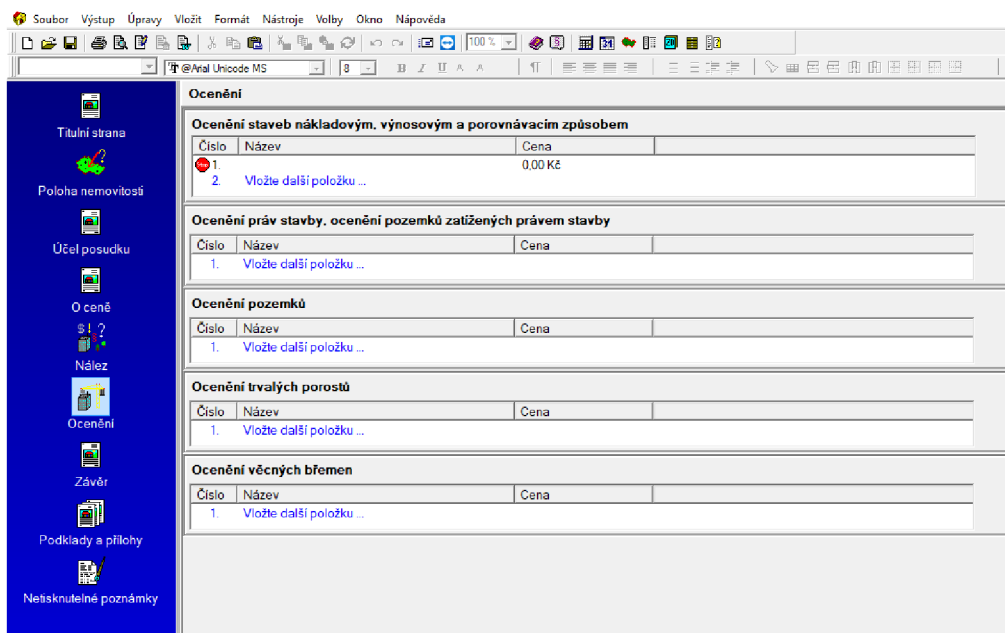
Soubor Výstup Úpravy Vložit Formát Nástroje Volby Okno Nápověda

100 %

@Arial Unicode MS 8

Titulní strana

Poloha nemovitosti

Účel posudku

O ceně

Nález

Ocenění

Závěr

Podklady a přílohy

Netisknutelné poznámky

Ocenění

Ocenění staveb nákladovým, výnosovým a porovnávacím způsobem

| Číslo | Název | Cena |
|---|---|---|
| 1. | | 0,00 Kč |
| 2. | Vložte další položku ... | |

Ocenění práv stavby, ocenění pozemků zatížených právem stavby

| Číslo | Název | Cena |
|---|---|---|
| 1. | Vložte další položku ... | |

Ocenění pozemků

| Číslo | Název | Cena |
|---|---|---|
| 1. | Vložte další položku ... | |

Ocenění trvalých porostů

| Číslo | Název | Cena |
|---|---|---|
| 1. | Vložte další položku ... | |

Ocenění věcných břemen

| Číslo | Název | Cena |
|---|---|---|
| 1. | Vložte další položku ... | |